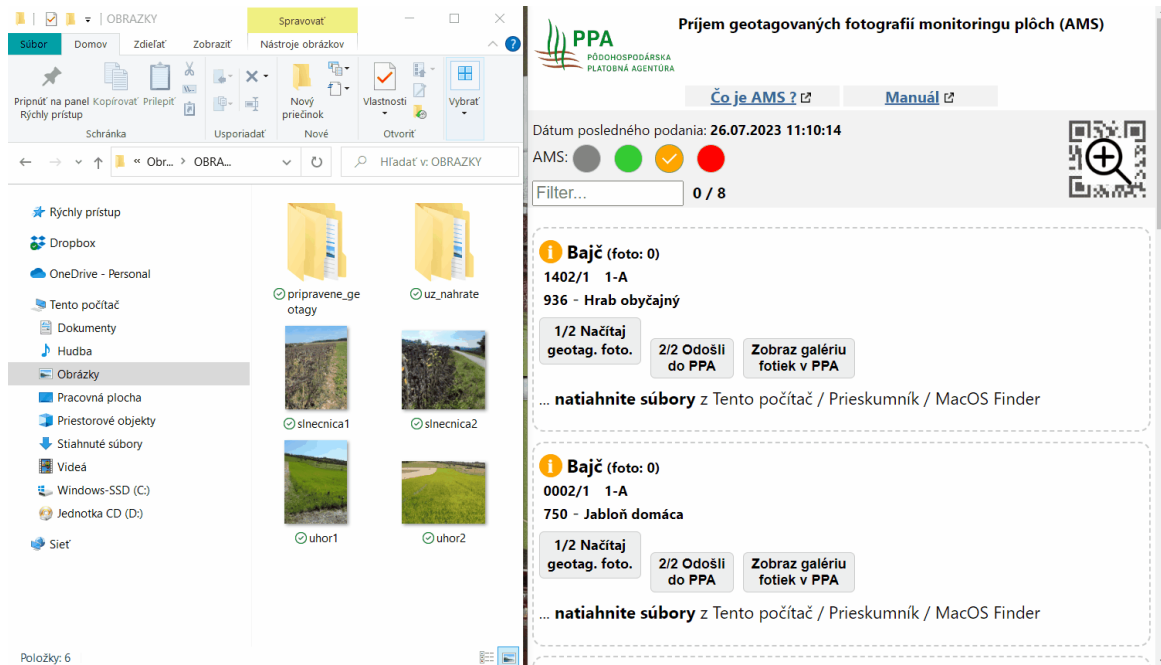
| OBRAZKY

Spravovať

Súbor Domov Zdieľať Zobraziť Nástroje obrázkov

Pripnúť na panel Rýchly prístup Kopírovať Prilepiť

Schránka

Usporiadať

Nový priečinok

Nové

Vlastnosti

Otvoriť

Vybrať

« Obr... › OBRA...

Hľadať v: OBRAZKY

Rýchly prístup

Dropbox

OneDrive - Personal

Tento počítač

Dokumenty

Hudba

Obrázky

Pracovná plocha

Priestorové objekty

Stiahnuté súbory

Videá

Windows-SSD (C:)

Jednotka CD (D:)

Sieť

pripravene_geotagy

uz_nahrate

slnecnica1

slnecnica2

uhor1

uhor2

Položky: 6

PPA PÔDOHOSPODÁRSKA PLATOBNÁ AGENTÚRA

Príjem geotagovaných fotografií monitoringu plôch (AMS)

Čo je AMS ?

Manuál

Dátum posledného podania: 26.07.2023 11:10:14

AMS:

Filter...

0 / 8

Bajč (foto: 0)

1402/1 1-A

936 - Hrab obyčajný

1/2 Načítaj geotag. foto.

2/2 Odošli do PPA

Zobraz galériu fotiek v PPA

... natiahnite súbory z Tento počítač / Prieskumník / MacOS Finder

Bajč (foto: 0)

0002/1 1-A

750 - Jabloň domáca

1/2 Načítaj geotag. foto.

2/2 Odošli do PPA

Zobraz galériu fotiek v PPA

... natiahnite súbory z Tento počítač / Prieskumník / MacOS Finder